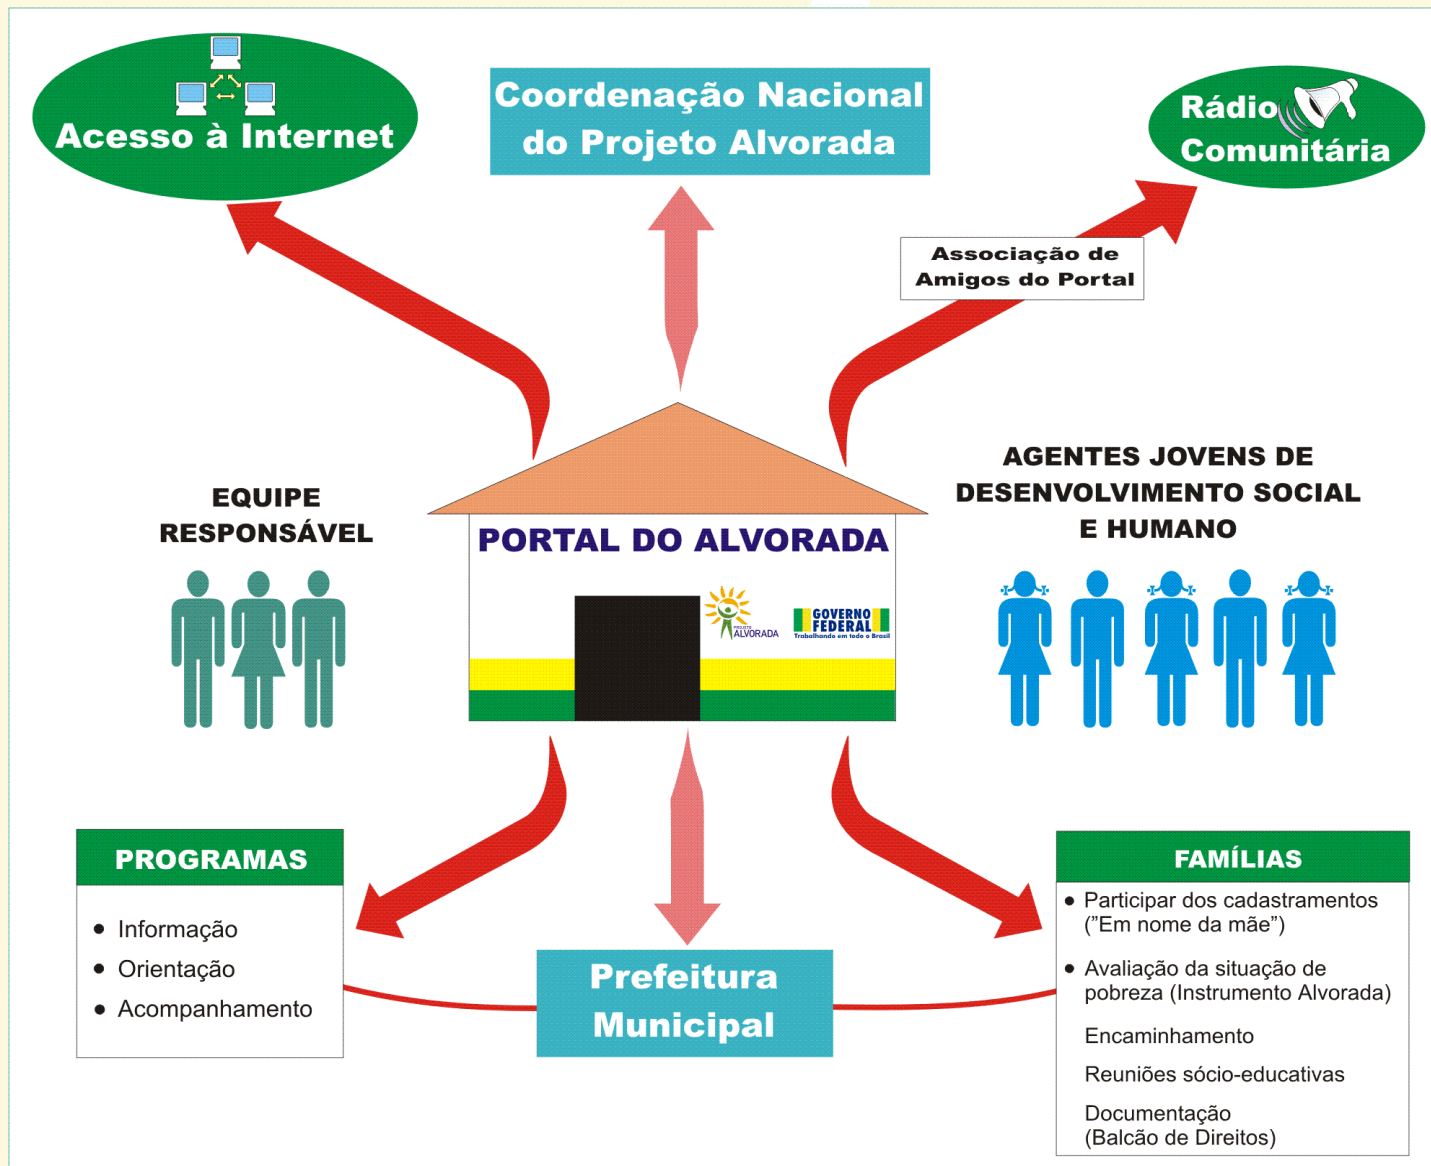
Acesso à Internet

Coordenação Nacional do Projeto Alvorada

Rádio Comunitária

Associação de Amigos do Portal

EQUIPE RESPONSÁVEL

PORTAL DO ALVORADA

PROJETO ALVORADA

GOVERNO FEDERAL
Trabalhando em todo o Brasil

AGENTES JOVENS DE DESENVOLVIMENTO SOCIAL E HUMANO

PROGRAMAS

- Informação
- Orientação
- Acompanhamento

Prefeitura Municipal

FAMÍLIAS

- Participar dos cadastramentos ("Em nome da mãe")
- Avaliação da situação de pobreza (Instrumento Alvorada)

Encaminhamento

Reuniões sócio-educativas

Documentação (Balcão de Direitos)